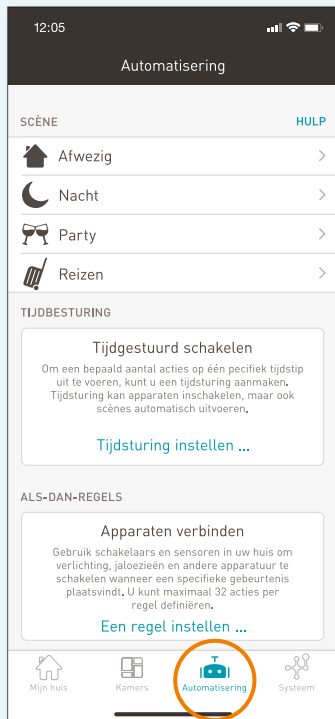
12:05

Automatisering

SCÈNE
HULP

Afwezig

Nacht

Party

Reizen

TIJDBESTURING

Tijdgestuurd schakelen

Om een bepaald aantal acties op één pecifiek tijdstip uit te voeren, kunt u een tijdsturing aanmaken. Tijdsturing kan apparaten inschakelen, maar ook scènes automatisch uitvoeren.

Tijdsturing instellen ...

ALS-DAN-REGELS

Apparaten verbinden

Gebruik schakelaars en sensoren in uw huis om verlichting, jaloezieën en andere apparatuur te schakelen wanneer een specifieke gebeurtenis plaatsvindt. U kunt maximaal 32 acties per regel definiëren.

Een regel instellen ...

Mijn huis
Kamers
Automatisering
Systeem